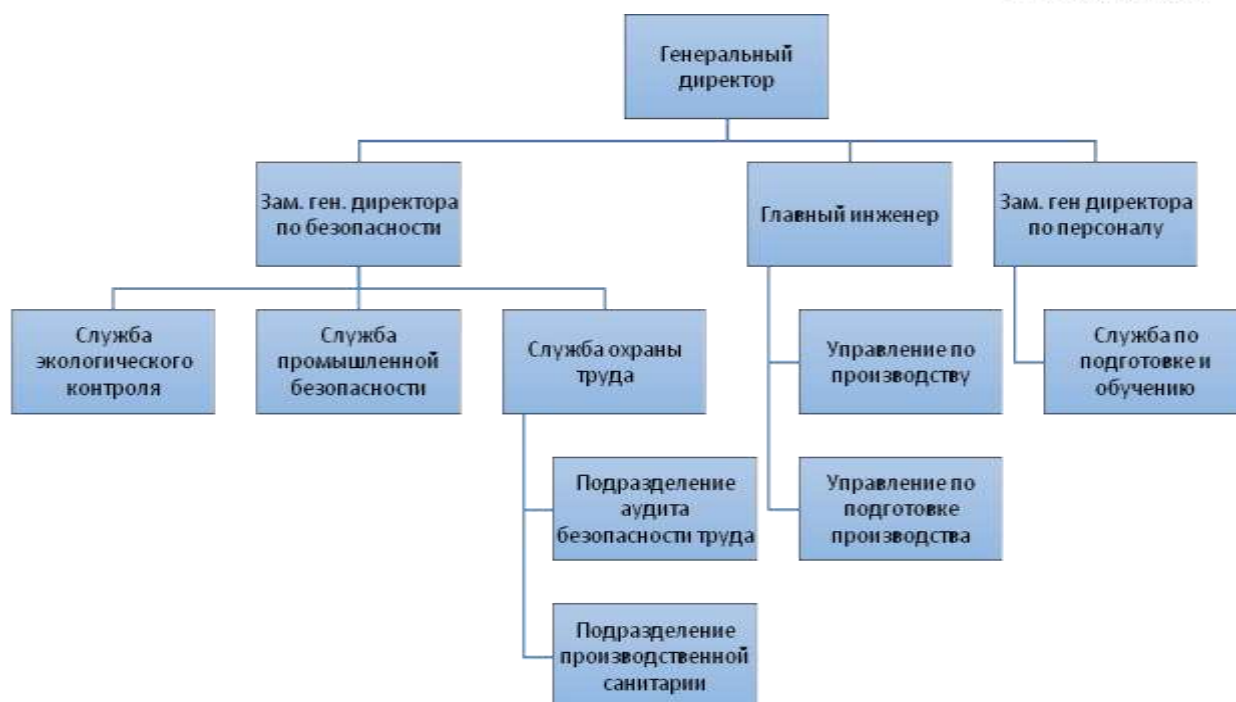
Генеральный директор

Зам. ген. директора по безопасности

Главный инженер

Зам. ген директора по персоналу

Служба экологического контроля

Служба промышленной безопасности

Служба охраны труда

Подразделение аудита безопасности труда

Подразделение производственной санитарии

Управление по производству

Управление по подготовке производства

Служба по подготовке и обучению